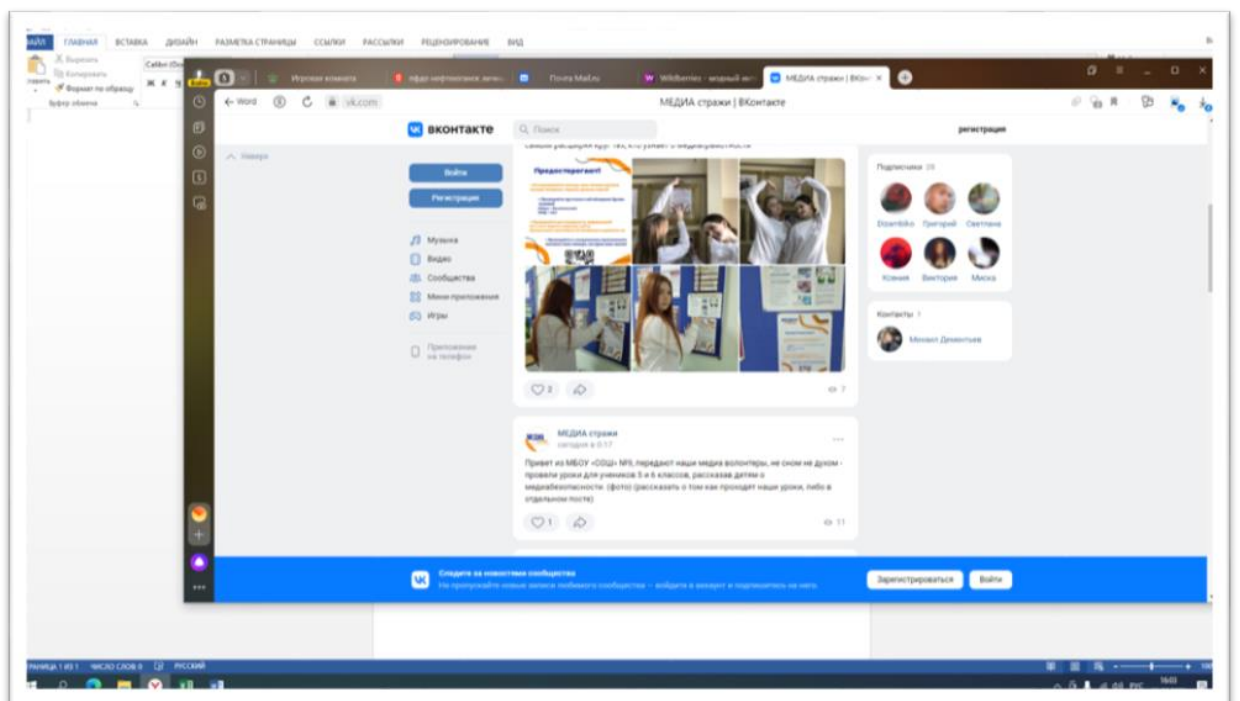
ФАЙЛ ГЛАВНАЯ ВСТАВКА ДИЗАЙН РАЗМЕТКА СТРАНИЦЫ ССЫЛКИ РАССЫЛКИ РЕЦЕНЗИРОВАНИЕ ВИД

Вырезать
Копировать
Вставить
Формат по образцу
Буфер обмена
Calibri (Ос

Игровая комната
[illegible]
Почта Mail.ru
Wildberries - модный инт
МЕДИА стражи | ВКо

← Word vk.com МЕДИА стражи | ВКонтакте

ВКОНТАКТЕ Поиск регистрация

Наверх

Войти
Регистрация
Музыка
Видео
Сообщества
Мини-приложения
Игры
Приложение на телефон

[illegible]

Предостерегает!

2 7

МЕДИА стражи
сегодня в 0:17

Привет из МБОУ «СОШ» №9, передают наши медиа волонтеры, не сном не духом - провели уроки для учеников 5 и 6 классов, рассказав детям о медиабезопасности. (фото) (рассказать о том как проходят наши уроки, либо в отдельном посте)

1 11

Подписчики 29
Dzambiko Григорий Светлана
Ксения Виктория Миска

Контакты 1
Михаил Дементьев

Следите за новостями сообщества
Не пропускайте новые записи любимого сообщества — войдите в аккаунт и подпишитесь на него.
Зарегистрироваться Войти

СТРАНИЦА 1 ИЗ 1 ЧИСЛО СЛОВ: 0 РУССКИЙ

РУС 16:03